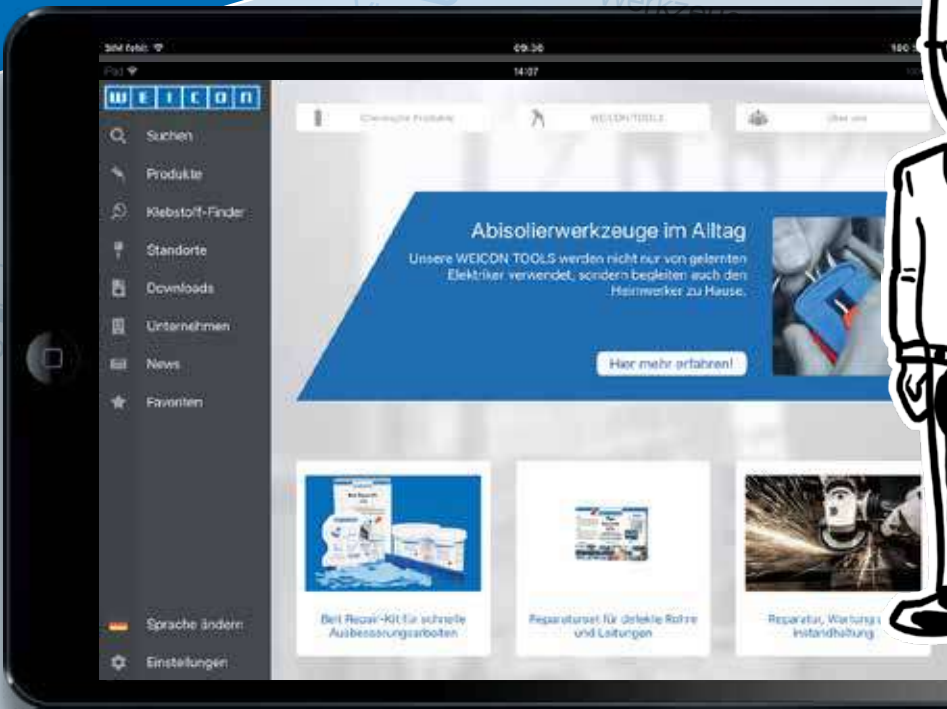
09:30

iPad

14:07

WEICON

Suchen

Produkte

Klebstoff-Finder

Standorte

Downloads

Unternehmen

News

Favoriten

Sprache ändern

Einstellungen

Chemische Produkte

WEICON TOOLS

Über uns

Abisolierwerkzeuge im Alltag

Unsere WEICON TOOLS werden nicht nur von gelernten Elektriker verwendet, sondern begleiten auch den Heimwerker zu Hause.

Hier mehr erfahren!

Bett Repair-Kit für schnelle Ausbesserungsarbeiten

Reparaturset für defekte Rohre und Leitungen

Reparatur, Wartung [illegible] Instandhaltung